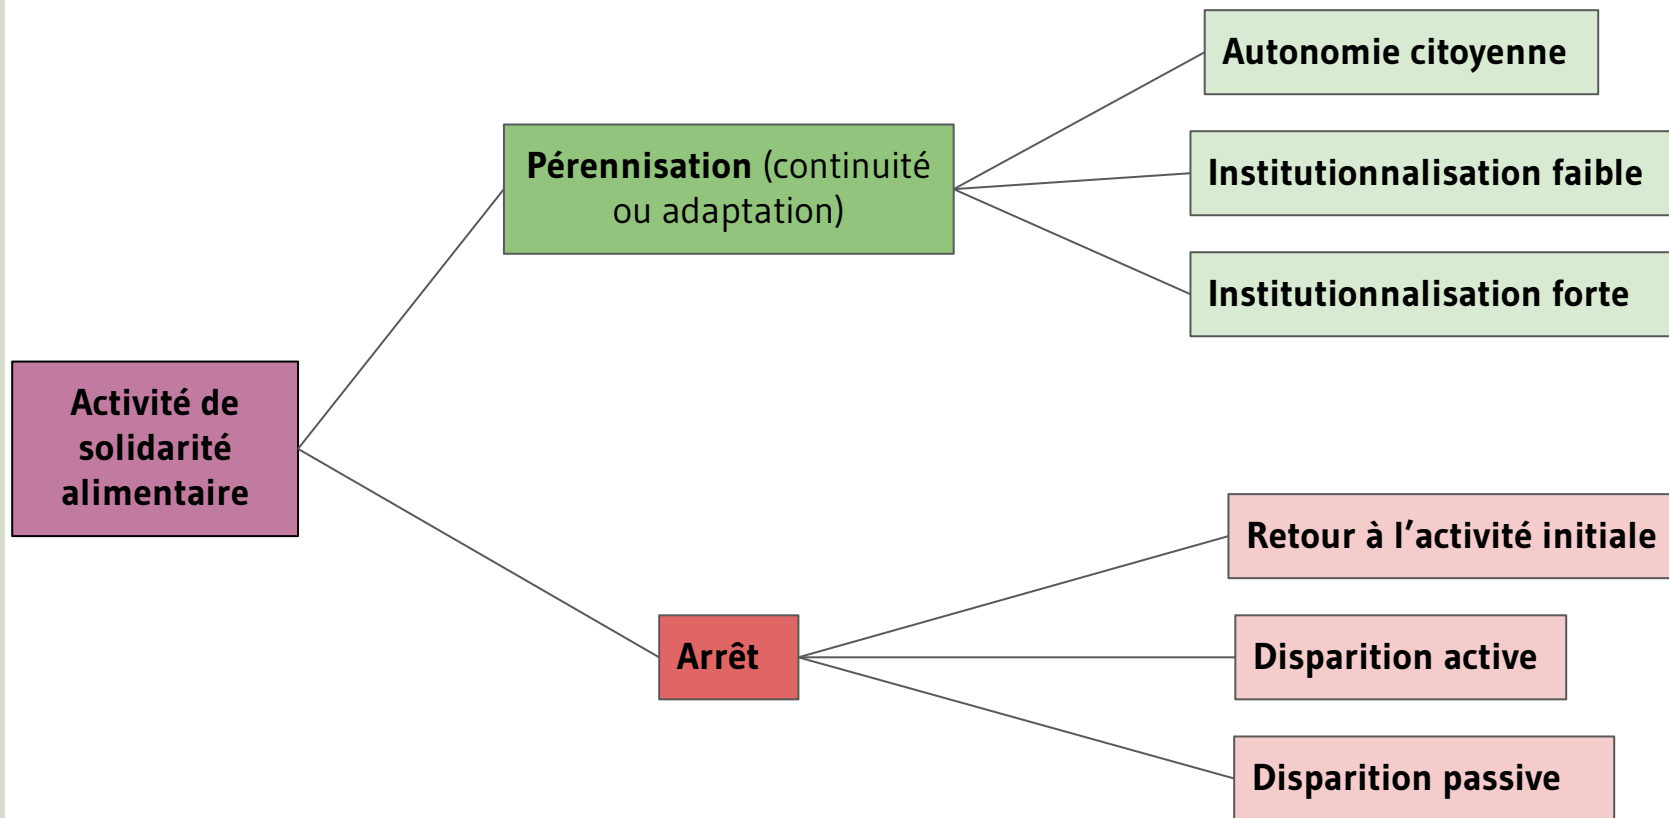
Activité de solidarité alimentaire

Pérennisation (continuité ou adaptation)

Autonomie citoyenne

Institutionnalisation faible

Institutionnalisation forte

Arrêt

Retour à l’activité initiale

Disparition active

Disparition passive